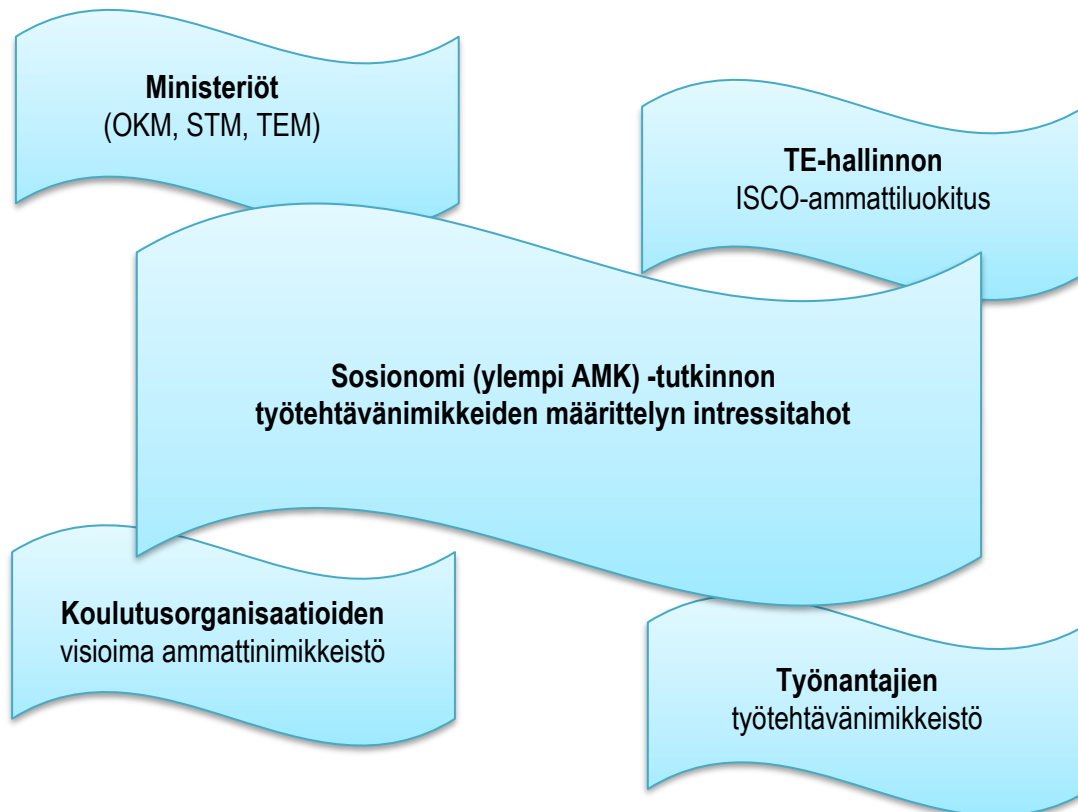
Ministeriöt
(OKM, STM, TEM)

TE-hallinnon
ISCO-ammattiluokitus

Sosionomi (ylempi AMK) -tutkinnon
työtehtävänimikkeiden määrittelyn intressitahot

Koulutusorganisaatioiden
visioima ammattinimikkeistö

Työnantajien
työtehtävänimikkeistö